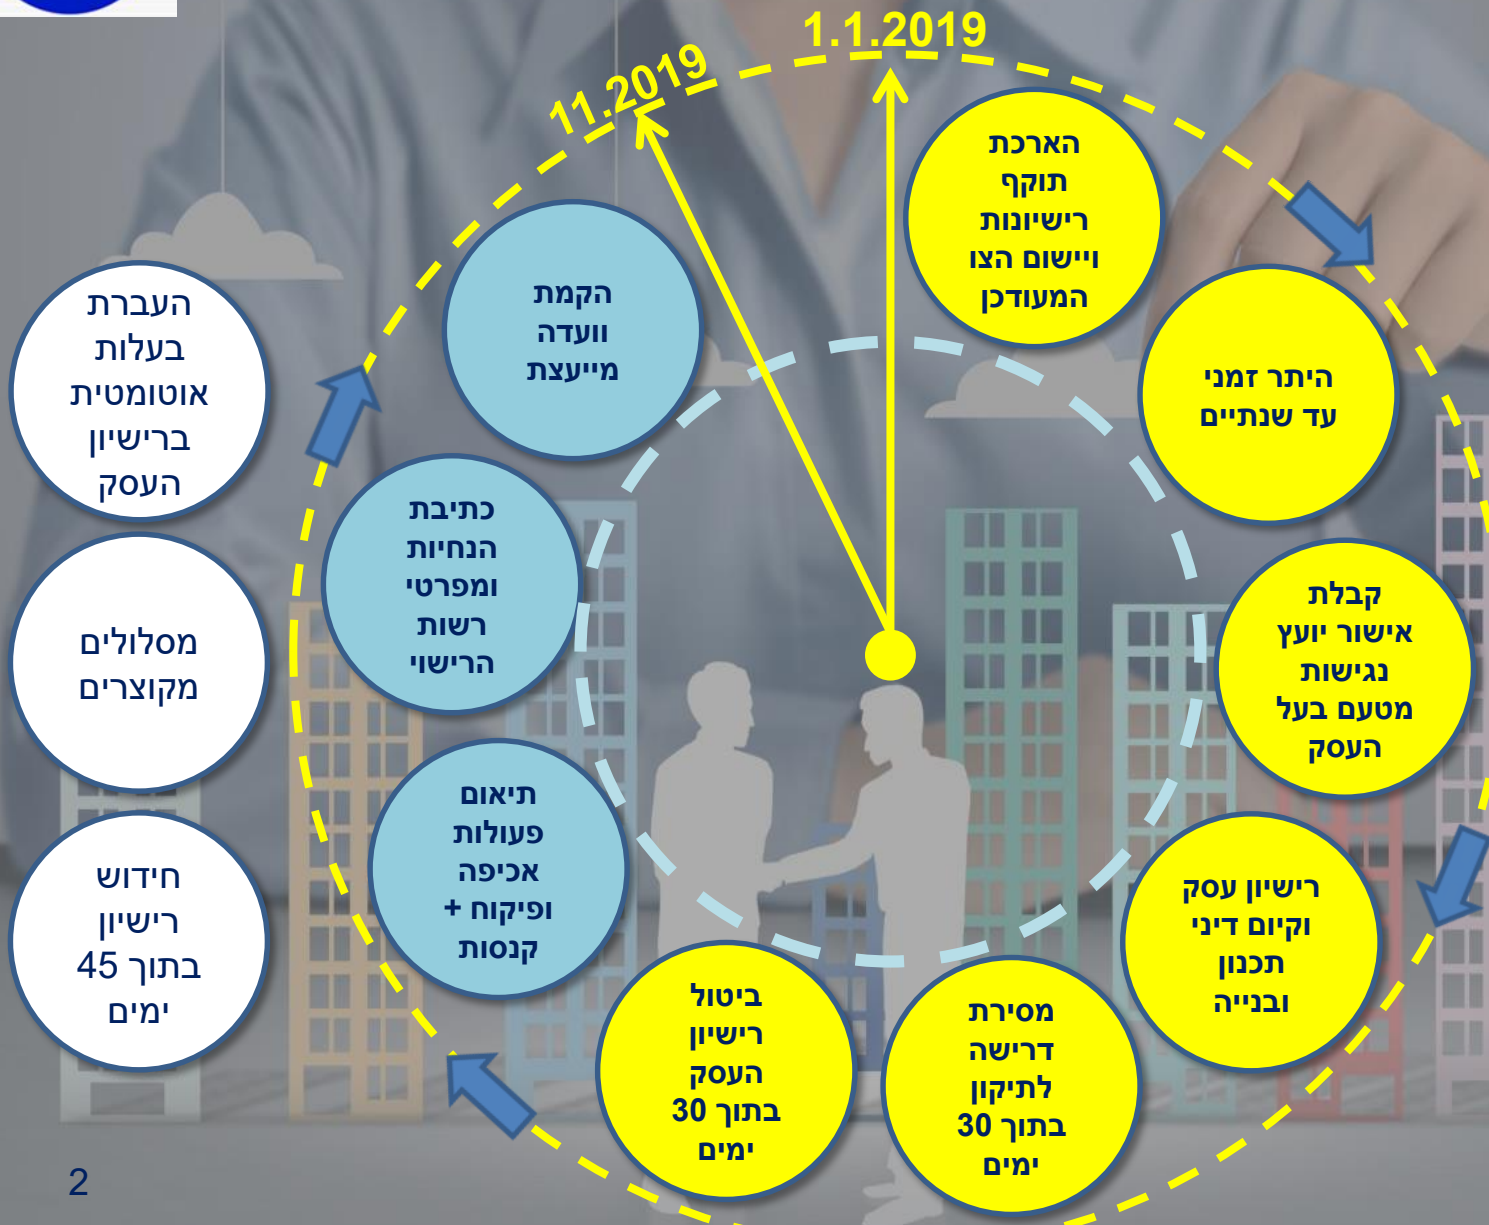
1.1.2019

11.2019

הארכת תוקף רישיונות ויישום הצו המעודכן

היתר זמני עד שנתיים

קבלת אישור יועץ נגישות מטעם בעל העסק

רישיון עסק וקיום דיני תכנון ובנייה

מסירת דרישה לתיקון בתוך 30 ימים

ביטול רישיון העסק בתוך 30 ימים

תיאום פעולות אכיפה ופיקוח + קנסות

כתיבת הנחיות ומפרטי רשות הרישוי

הקמת וועדה מייעצת

העברת בעלות אוטומטית ברישיון העסק

מסלולים מקוצרים

חידוש רישיון בתוך 45 ימים

2